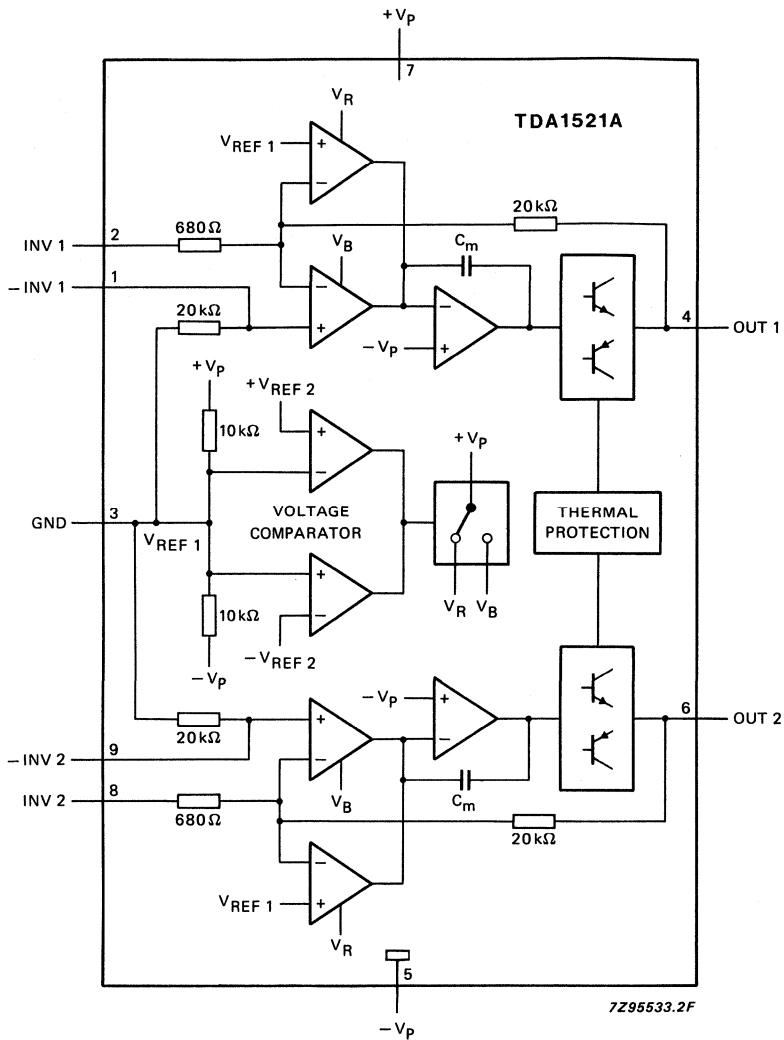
$+V_P$
7
TDA1521A
$V_R$
$V_{REF\ 1}$
+
−
20 kΩ
INV 1
2
680 Ω
$V_B$
$C_m$
− INV 1
1
−
+
−
+
4
OUT 1
20 kΩ
$-V_P$
$+V_P$
$+V_{REF\ 2}$
10 kΩ
+
−
$+V_P$
VOLTAGE COMPARATOR
THERMAL PROTECTION
GND
3
$V_{REF\ 1}$
+
−
10 kΩ
$V_R$
$V_B$
$-V_{REF\ 2}$
$-V_P$
$-V_P$
+
−
6
OUT 2
20 kΩ
+
−
− INV 2
9
$V_B$
$C_m$
INV 2
8
680 Ω
20 kΩ
−
+
$V_{REF\ 1}$
$V_R$
5
$-V_P$
7Z95533.2F